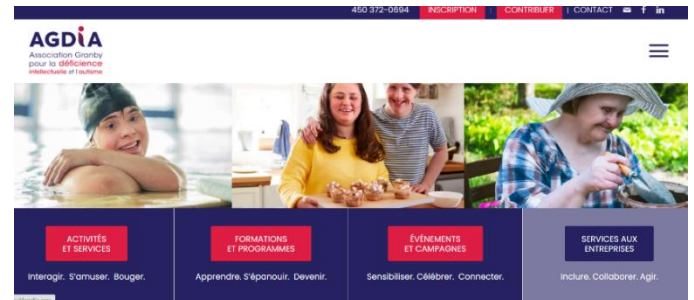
450 372-0694 | INSCRIPTION | CONTRIBUER | CONTACT

AGDIA
Association Granby pour la déficience intellectuelle et l'autisme

ACTIVITÉS ET SERVICES
Interagir. S'amuser. Bouger.

FORMATIONS ET PROGRAMMES
Apprendre. S'épanouir. Devenir.

ÉVÉNEMENTS ET CAMPAGNES
Sensibiliser. Célébrer. Connecter.

SERVICES AUX ENTREPRISES
Inclure. Collaborer. Agir.